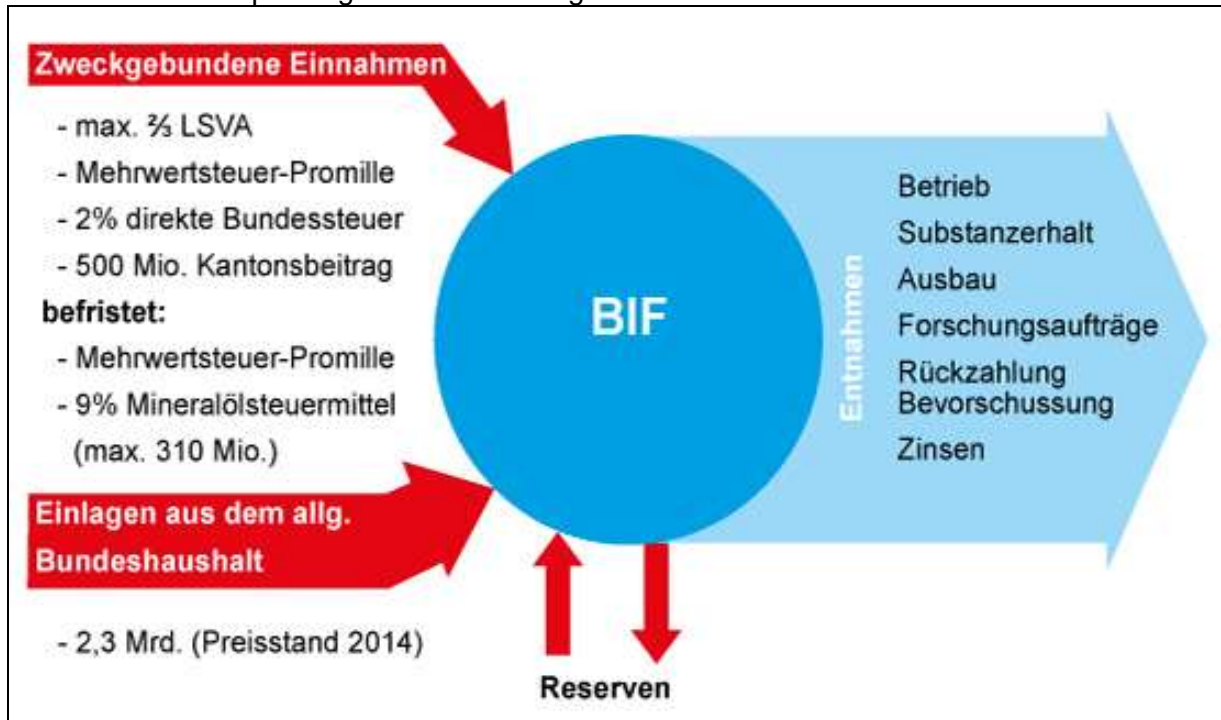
Zweckgebundene Einnahmen

- max. ⅔ LSVA
- Mehrwertsteuer-Promille
- 2% direkte Bundessteuer
- 500 Mio. Kantonsbeitrag

befristet:

- Mehrwertsteuer-Promille
- 9% Mineralölsteuermittel (max. 310 Mio.)

Einlagen aus dem allg. Bundeshaushalt

- 2,3 Mrd. (Preisstand 2014)

BIF

Entnahmen

Betrieb
Substanzerhalt
Ausbau
Forschungsaufträge
Rückzahlung Bevorschussung
Zinsen

Reserven